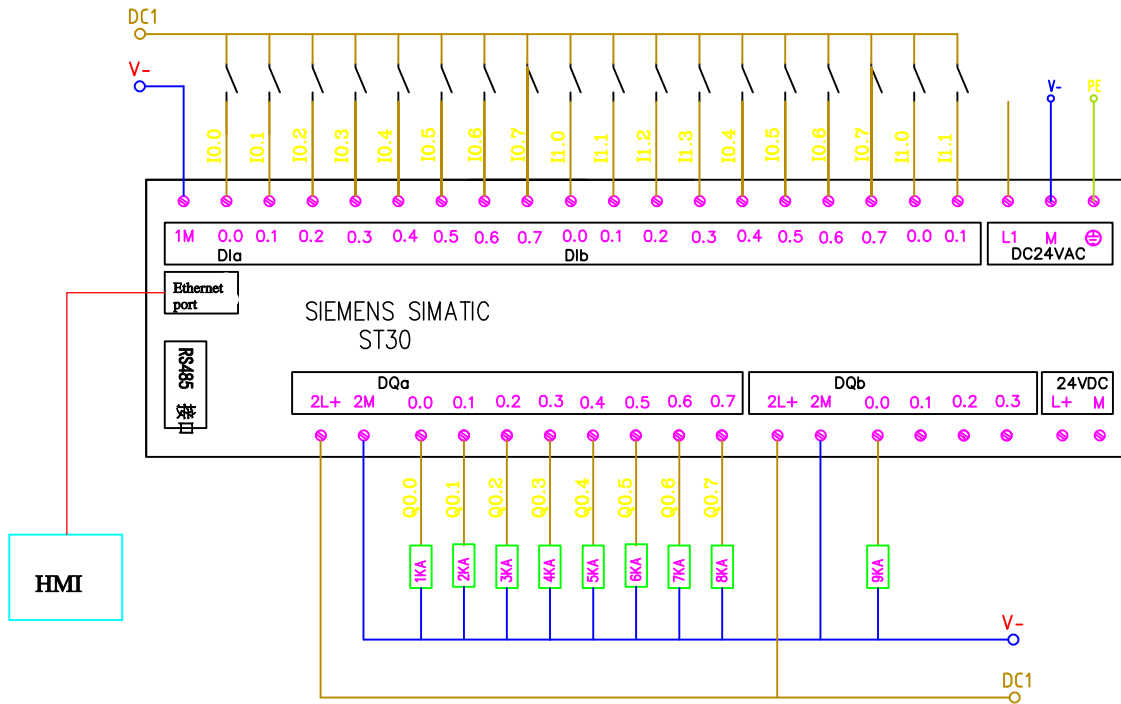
DC1

V-

I0.0 I0.1 I0.2 I0.3 I0.4 I0.5 I0.6 I0.7 I1.0 I1.1 I1.2 I1.3 I0.4 I0.5 I0.6 I0.7 I1.0 I1.1

V- PE

1M 0.0 0.1 0.2 0.3 0.4 0.5 0.6 0.7 0.0 0.1 0.2 0.3 0.4 0.5 0.6 0.7 0.0 0.1

DIa DIb

L1 M ⊕
DC24VAC

Ethernet port

SIEMENS SIMATIC
ST30

RS485 接口

DQa
2L+ 2M 0.0 0.1 0.2 0.3 0.4 0.5 0.6 0.7

DQb
2L+ 2M 0.0 0.1 0.2 0.3

24VDC
L+ M

Q0.0 Q0.1 Q0.2 Q0.3 Q0.4 Q0.5 Q0.6 Q0.7

1KA 2KA 3KA 4KA 5KA 6KA 7KA 8KA 9KA

HMI

V-

DC1